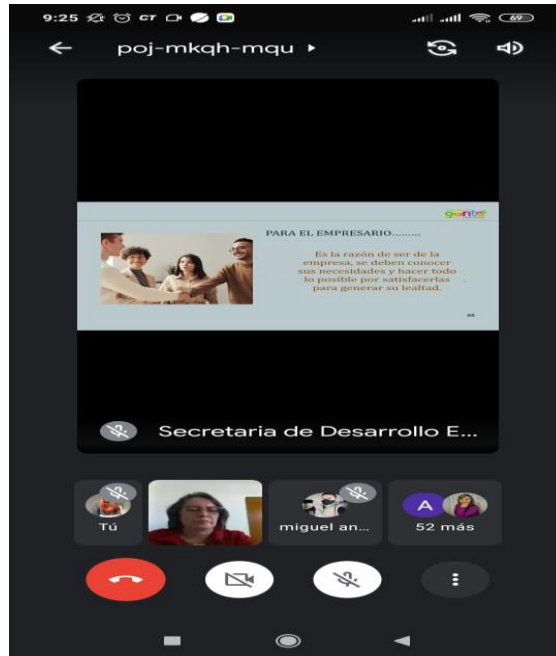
9:25

poj-mkqh-mqu ▸

gente

PARA EL EMPRESARIO.........

Es la razón de ser de la empresa, se deben conocer sus necesidades y hacer todo lo posible por satisfacerlas para generar su lealtad.

Secretaria de Desarrollo E...

Tú

miguel an...

A

52 más